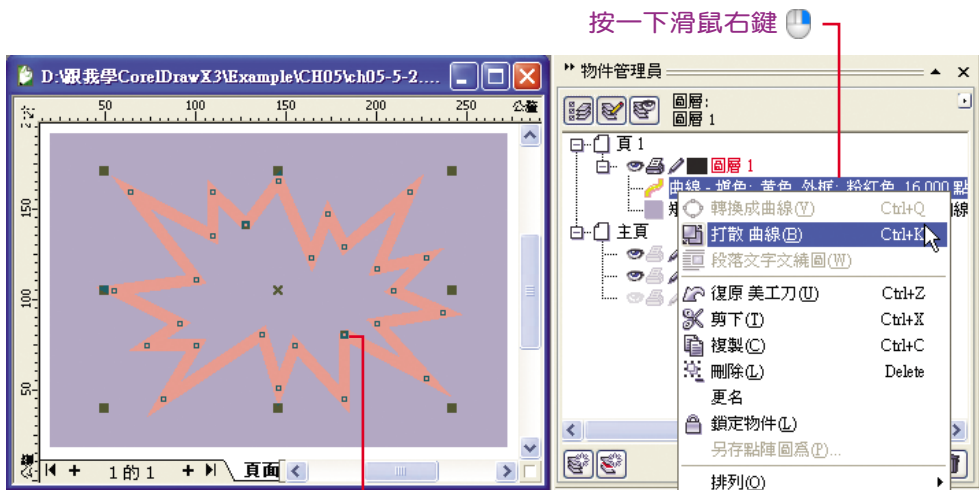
按一下滑鼠右鍵

D:\跟我學CorelDrawX3\Example\CH05\ch05-5-2....

公釐

50

100

150

200

250

150

100

50

1 的 1

頁面

物件管理員

圖層:

圖層 1

頁 1

圖層 1

曲線 - 填色: 黃色 外框: 粉紅色 16.000 點

主頁

轉換成曲線(V) Ctrl+Q

打散 曲線(B) Ctrl+K

段落文字文繞圖(W)

復原 美工刀(U) Ctrl+Z

剪下(T) Ctrl+X

複製(C) Ctrl+C

刪除(L) Delete

更名

鎖定物件(L)

另存點陣圖爲(P)...

排列(O)